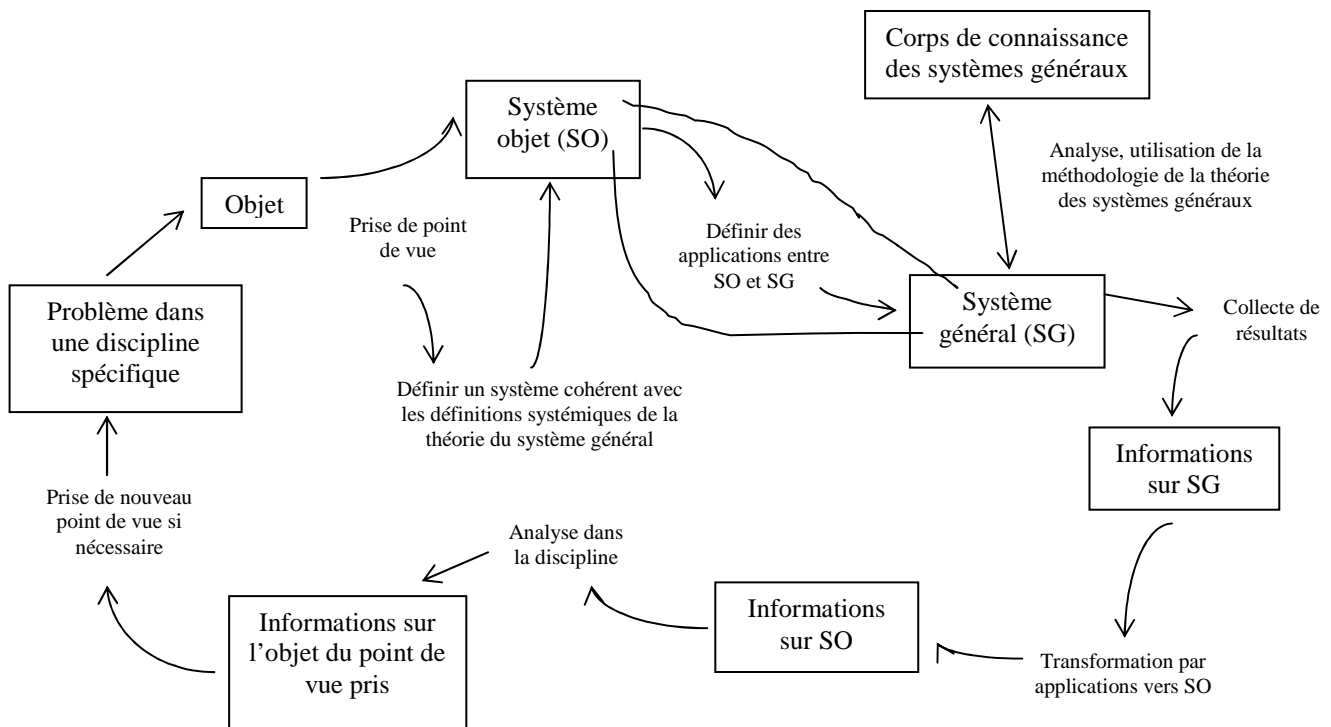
Corps de connaissance des systèmes généraux

Système objet (SO)

Analyse, utilisation de la méthodologie de la théorie des systèmes généraux

Objet

Prise de point de vue

Définir des applications entre SO et SG

Système général (SG)

Collecte de résultats

Problème dans une discipline spécifique

Définir un système cohérent avec les définitions systémiques de la théorie du système général

Informations sur SG

Prise de nouveau point de vue si nécessaire

Analyse dans la discipline

Informations sur SO

Informations sur l'objet du point de vue pris

Transformation par applications vers SO